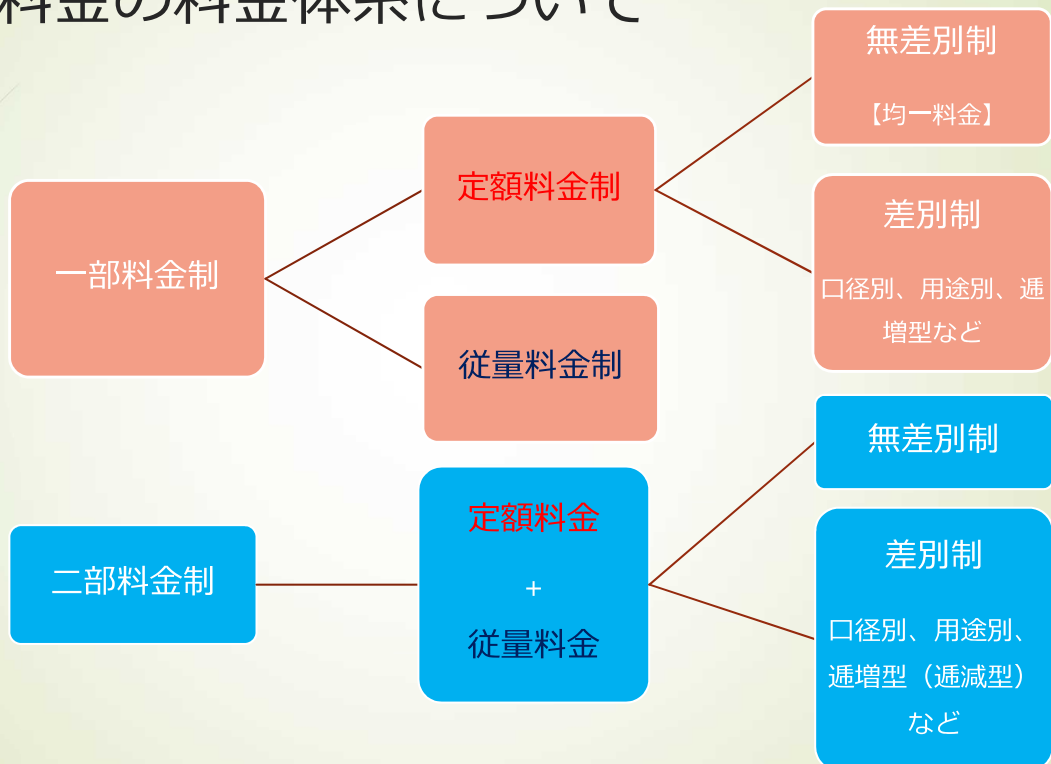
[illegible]料金の料金体系について

一部料金制

定額料金制

従量料金制

無差別制

【均一料金】

差別制

口径別、用途別、逓増型など

二部料金制

定額料金

+

従量料金

無差別制

差別制

口径別、用途別、逓増型（逓減型）など